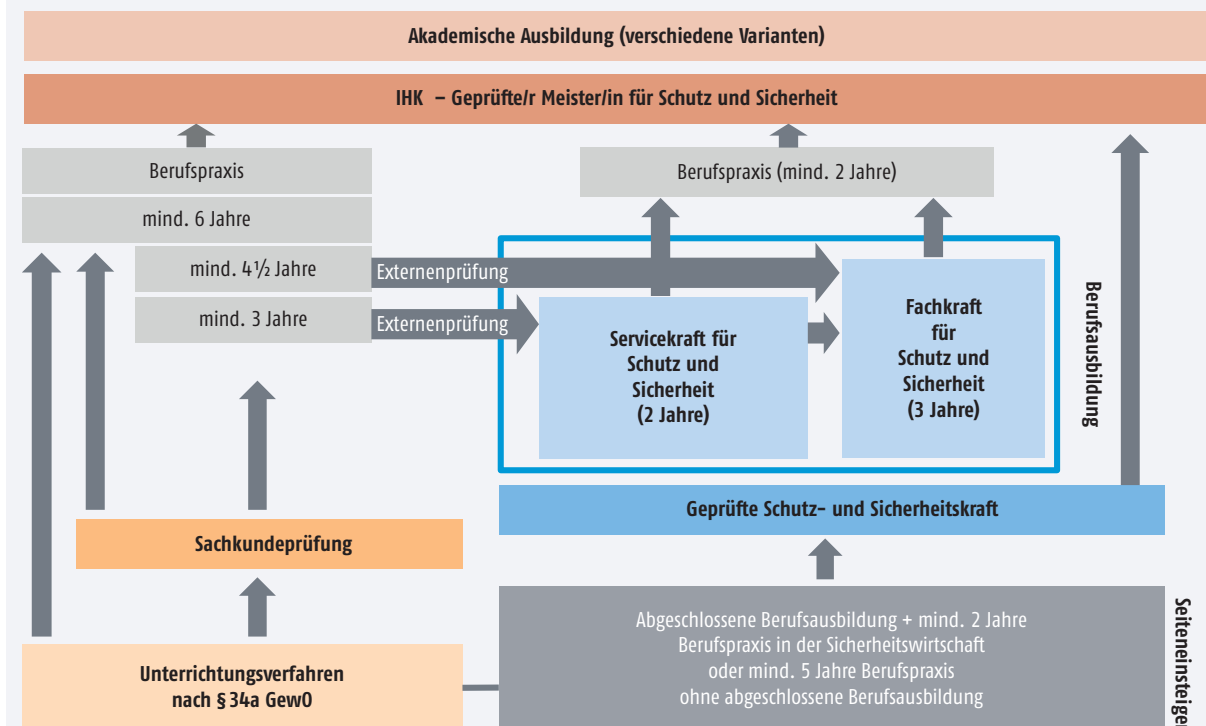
Akademische Ausbildung (verschiedene Varianten)

IHK – Geprüfte/r Meister/in für Schutz und Sicherheit

Berufspraxis

mind. 6 Jahre

mind. 4½ Jahre

mind. 3 Jahre

Externenprüfung

Externenprüfung

Berufspraxis (mind. 2 Jahre)

Servicekraft für Schutz und Sicherheit (2 Jahre)

Fachkraft für Schutz und Sicherheit (3 Jahre)

Berufsausbildung

Geprüfte Schutz- und Sicherheitskraft

Sachkundeprüfung

Abgeschlossene Berufsausbildung + mind. 2 Jahre Berufspraxis in der Sicherheitswirtschaft oder mind. 5 Jahre Berufspraxis ohne abgeschlossene Berufsausbildung

Seiteneinsteige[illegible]

Unterrichtungsverfahren nach § 34a GewO